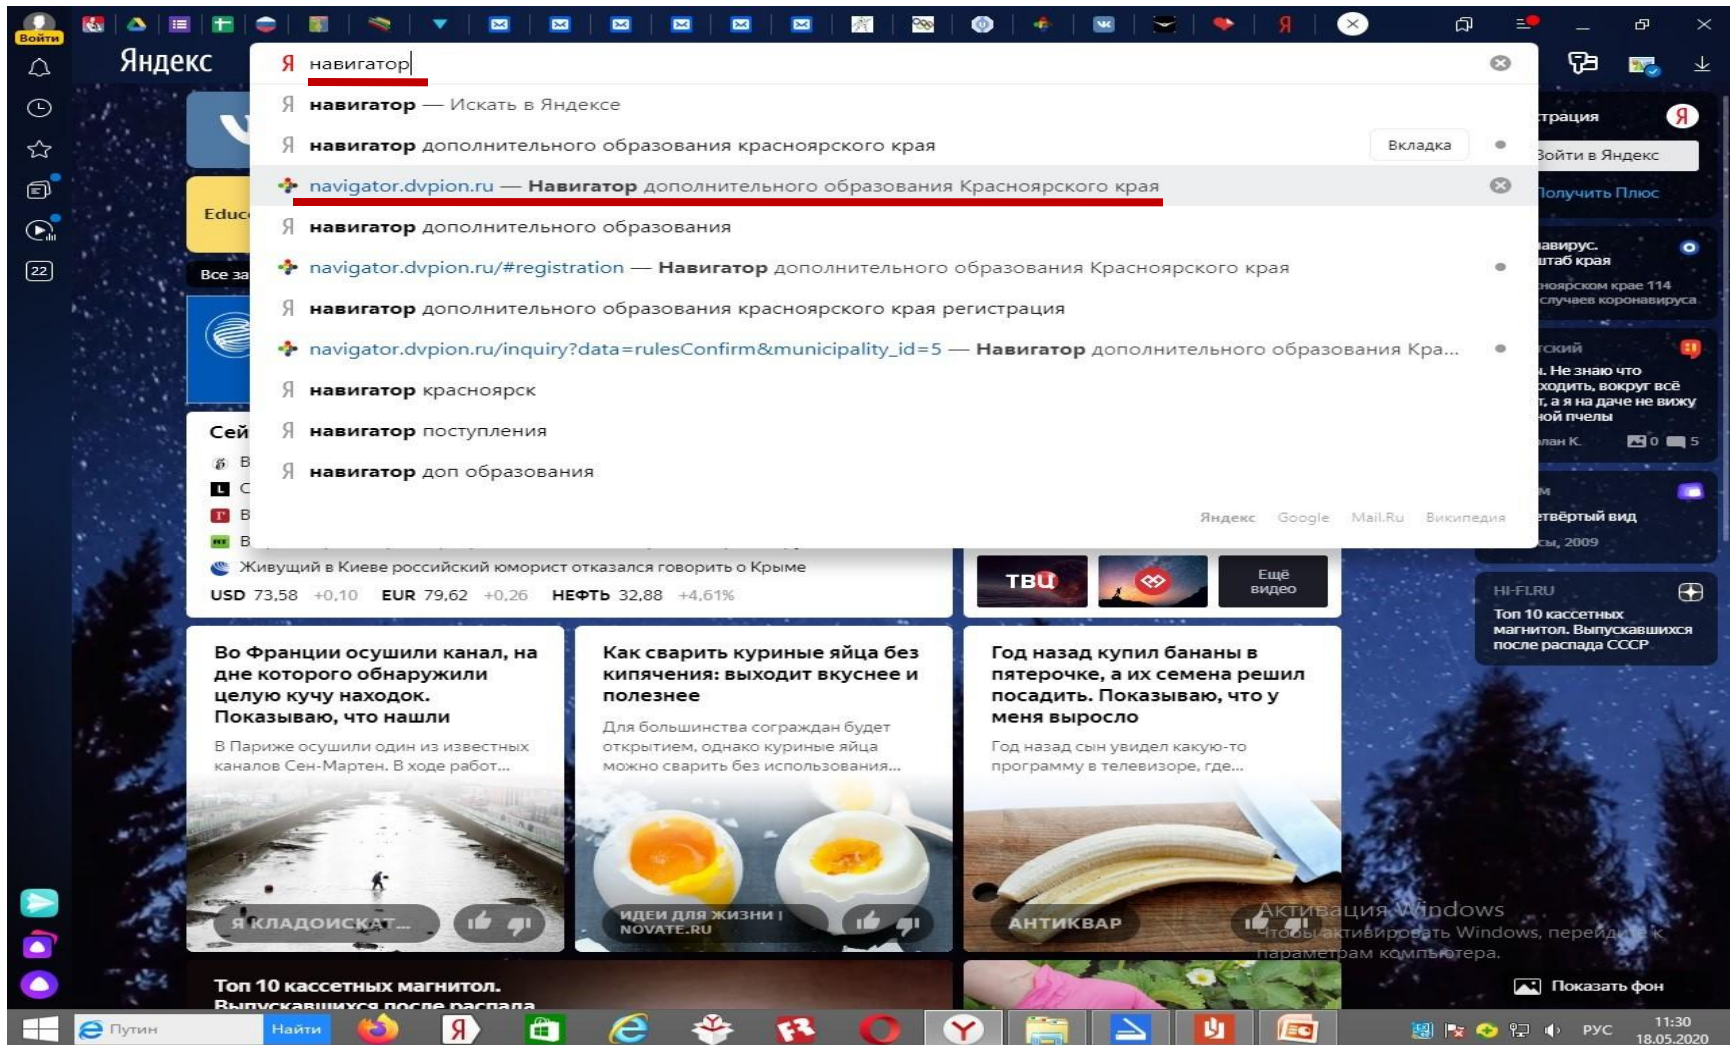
Войти

Яндекс

навигатор

навигатор — Искать в Яндексе

навигатор дополнительного образования красноярского края Вкладка

navigator.dvpion.ru — Навигатор дополнительного образования Красноярского края

навигатор дополнительного образования

navigator.dvpion.ru/#registration — Навигатор дополнительного образования Красноярского края

навигатор дополнительного образования красноярского края регистрация

navigator.dvpion.ru/inquiry?data=rulesConfirm&municipality_id=5 — Навигатор дополнительного образования Кра...

навигатор красноярск

навигатор поступления

навигатор доп образования

Яндекс Google Mail.Ru Википедия

Educ

Все за

Сей

22

трация

Войти в Яндекс

Получить Плюс

авирус.
штаб края
ноярском крае 114
случаев коронавируса

ский
. Не знаю что
ходить, вокруг всё
, а я на даче не вижу
ной пчелы
лан К. 0 5

м
твёртый вид
сы, 2009

HI-FI.RU
Топ 10 кассетных магнитол. Выпускавшихся после распада СССР

Живущий в Киеве российский юморист отказался говорить о Крыме

USD 73,58 +0,10 EUR 79,62 +0,26 НЕФТЬ 32,88 +4,61%

ТВЦ

Ещё видео

Во Франции осушили канал, на дне которого обнаружили целую кучу находок. Показываю, что нашли

В Париже осушили один из известных каналов Сен-Мартен. В ходе работ...

Я КЛАДОИСКАТ...

Как сварить куриные яйца без кипячения: выходит вкуснее и полезнее

Для большинства сограждан будет открытием, однако куриные яйца можно сварить без использования...

ИДЕИ ДЛЯ ЖИЗНИ | NOVATE.RU

Год назад купил бананы в пятерочке, а их семена решил посадить. Показываю, что у меня выросло

Год назад сын увидел какую-то программу в телевизоре, где...

АНТИКВАР

Активация Windows
Чтобы активировать Windows, перейдите к параметрам компьютера.

Топ 10 кассетных магнитол.
Выпускавшихся после распада

Показать фон

Путин Найти

РУС 11:30 18.05.2020